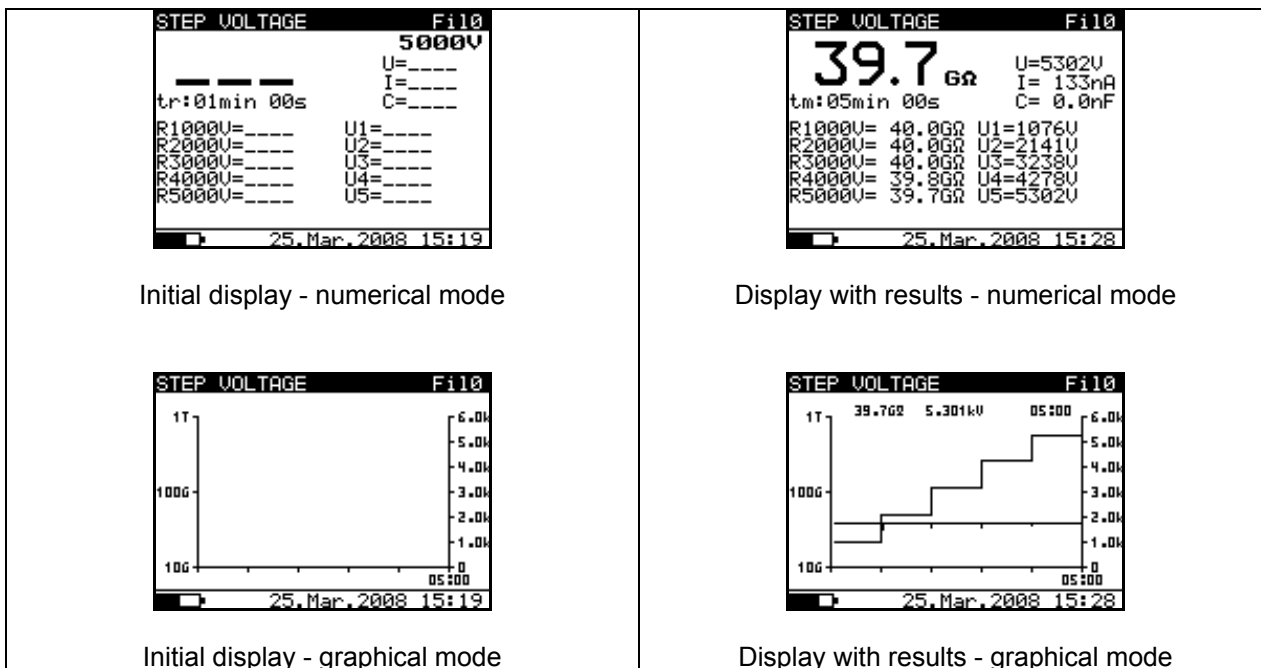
| STEP VOLTAGE Fil0<br>5000V<br>U=____<br>I=____<br>tr:01min 00s C=____<br>R1000V=____ U1=____<br>R2000V=____ U2=____<br>R3000V=____ U3=____<br>R4000V=____ U4=____<br>R5000V=____ U5=____<br>25.Mar.2008 15:19<br><br>Initial display - numerical mode | STEP VOLTAGE Fil0<br>39.7 GΩ U=5302V<br>I= 133nA<br>tm:05min 00s C= 0.0nF<br>R1000V= 40.0GΩ U1=1076V<br>R2000V= 40.0GΩ U2=2141V<br>R3000V= 40.0GΩ U3=3238V<br>R4000V= 39.8GΩ U4=4278V<br>R5000V= 39.7GΩ U5=5302V<br>25.Mar.2008 15:28<br><br>Display with results - numerical mode |
|---|---|
| STEP VOLTAGE Fil0<br>1T 6.0k<br>5.0k<br>4.0k<br>100G 3.0k<br>2.0k<br>1.0k<br>10G 0<br>05:00<br>25.Mar.2008 15:19<br><br>Initial display - graphical mode | STEP VOLTAGE Fil0<br>1T 39.7GΩ 5.301kV 05:00 6.0k<br>5.0k<br>4.0k<br>100G 3.0k<br>2.0k<br>1.0k<br>10G 0<br>05:00<br>25.Mar.2008 15:28<br><br>Display with results - graphical mode |